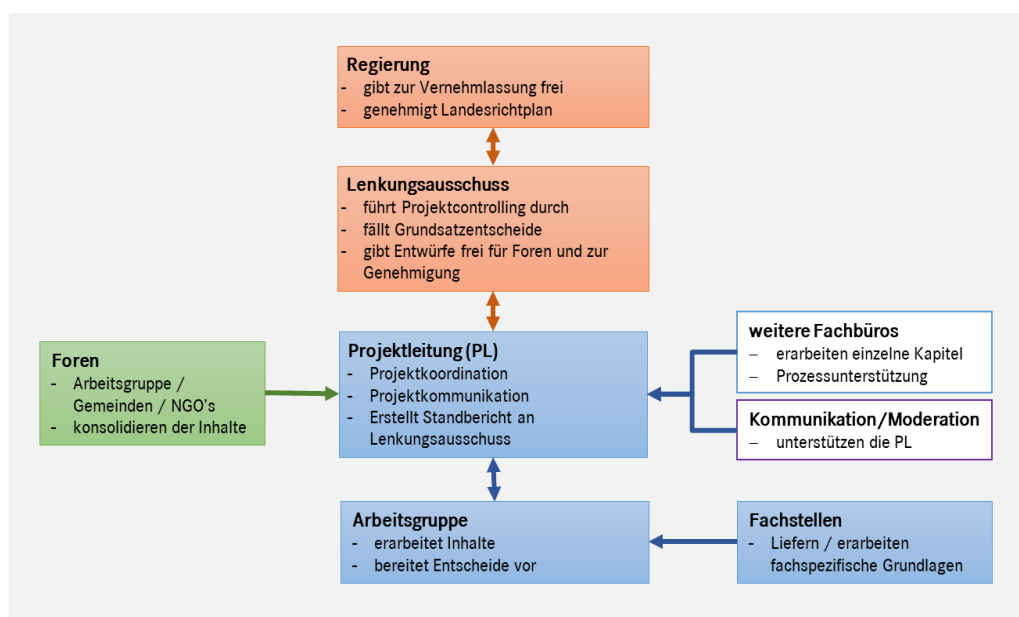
Regierung
- gibt zur Vernehmlassung frei
- genehmigt Landesrichtplan

Lenkungsausschuss
- führt Projektcontrolling durch
- fällt Grundsatzentscheide
- gibt Entwürfe frei für Foren und zur Genehmigung

Foren
- Arbeitsgruppe / Gemeinden / NGO's
- konsolidieren der Inhalte

Projektleitung (PL)
- Projektkoordination
- Projektkommunikation
- Erstellt Standbericht an Lenkungsausschuss

weitere Fachbüros
– erarbeiten einzelne Kapitel
– Prozessunterstützung

Kommunikation/Moderation
– unterstützen die PL

Arbeitsgruppe
- erarbeitet Inhalte
- bereitet Entscheide vor

Fachstellen
- Liefern / erarbeiten fachspezifische Grundlagen